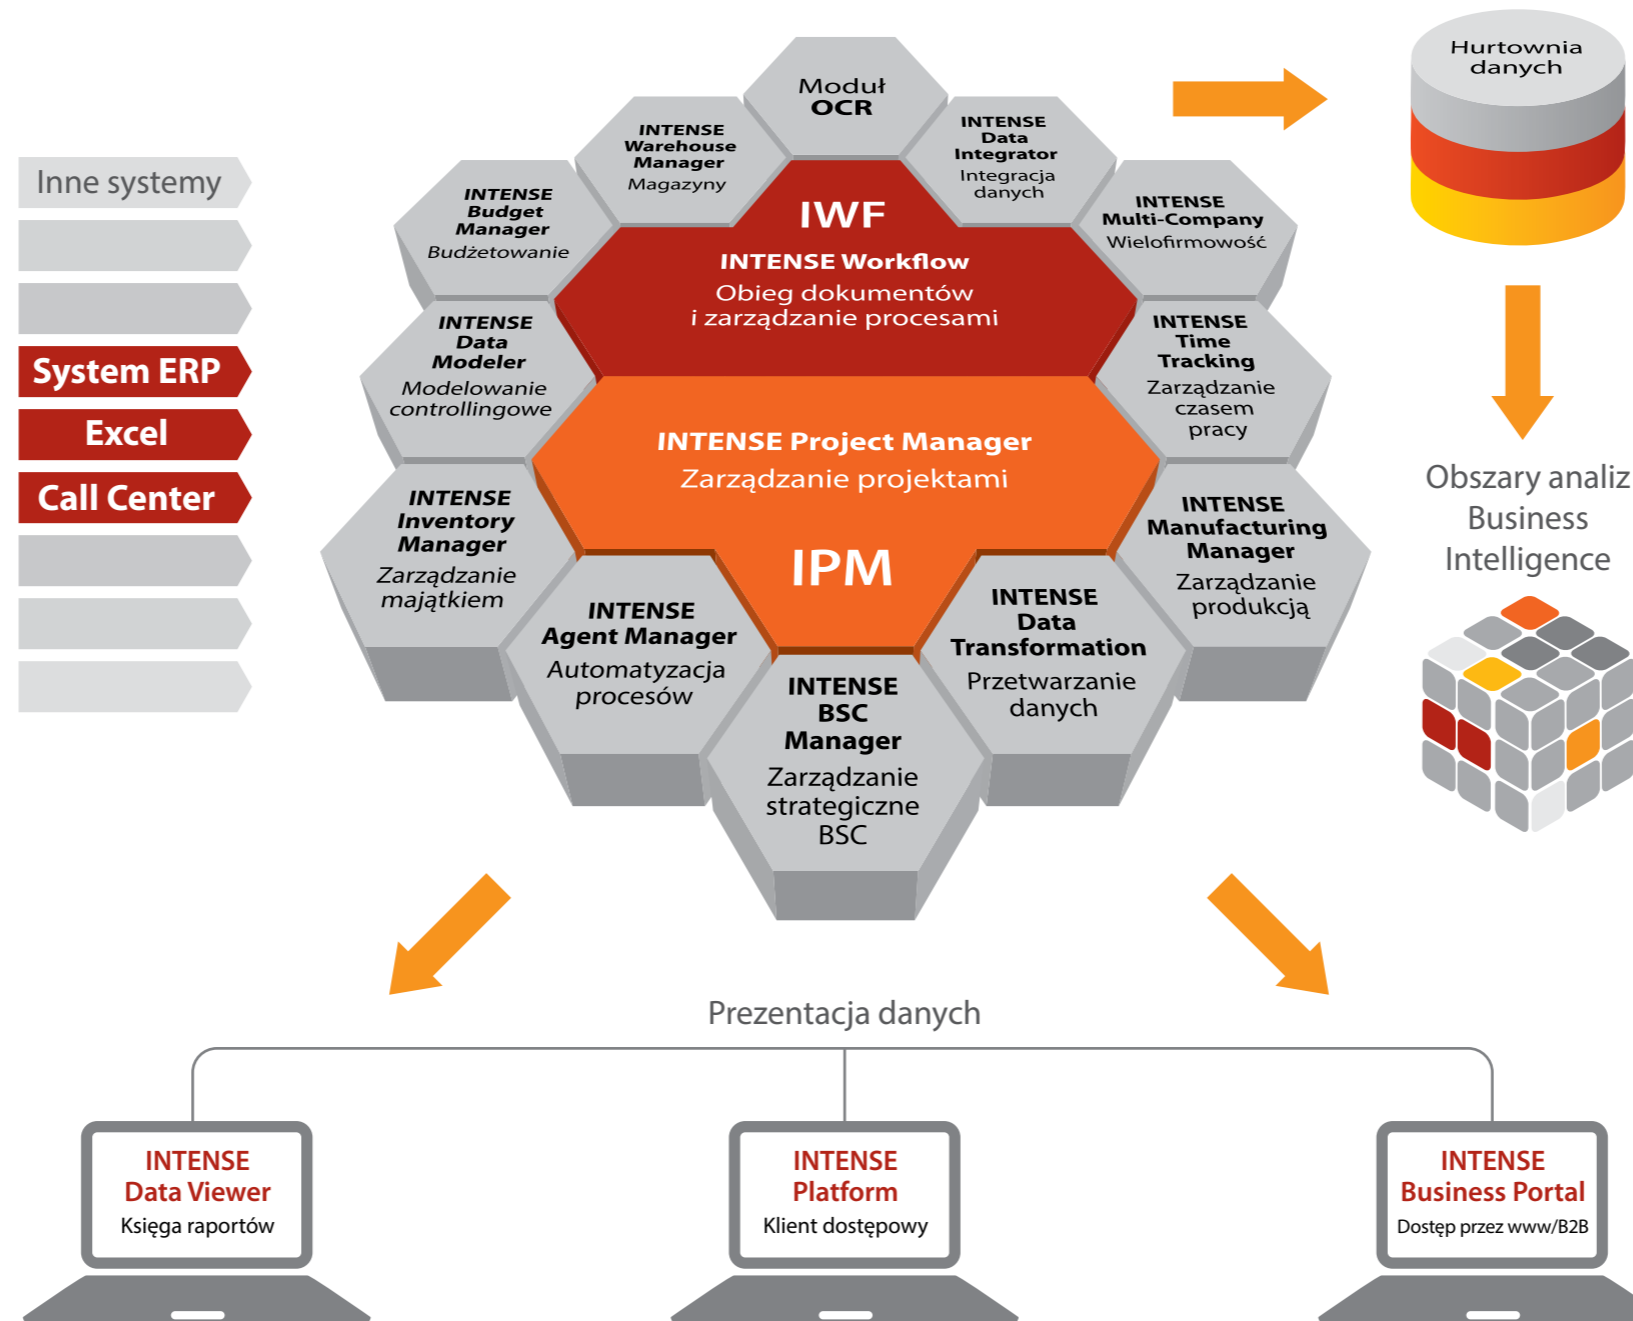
Inne systemy

System ERP

Excel

Call Center

Moduł OCR

INTENSE Warehouse Manager
Magazyny

INTENSE Data Integrator
Integracja danych

INTENSE Budget Manager
Budżetowanie

INTENSE Multi-Company
Wielofirmowość

IWF
INTENSE Workflow
Obieg dokumentów i zarządzanie procesami

INTENSE Data Modeler
Modelowanie controllingowe

INTENSE Time Tracking
Zarządzanie czasem pracy

INTENSE Project Manager
Zarządzanie projektami

IPM

INTENSE Inventory Manager
Zarządzanie majątkiem

INTENSE Manufacturing Manager
Zarządzanie produkcją

INTENSE Agent Manager
Automatyzacja procesów

INTENSE Data Transformation
Przetwarzanie danych

INTENSE BSC Manager
Zarządzanie strategiczne BSC

Hurtownia danych

Obszary analiz Business Intelligence

Prezentacja danych

INTENSE Data Viewer
Księga raportów

INTENSE Platform
Klient dostępowy

INTENSE Business Portal
Dostęp przez www/B2B